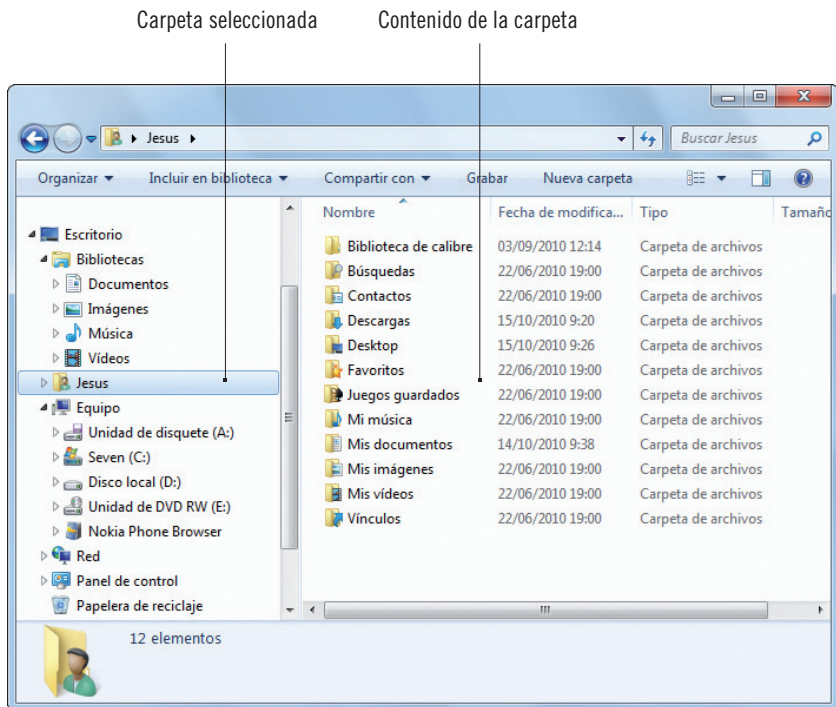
Carpeta seleccionada

Contenido de la carpeta

Jesus

Buscar Jesus

Organizar ▾ Incluir en biblioteca ▾ Compartir con ▾ Grabar Nueva carpeta

Escritorio
Bibliotecas
Documentos
Imágenes
Música
Vídeos
Jesus
Equipo
Unidad de disquete (A:)
Seven (C:)
Disco local (D:)
Unidad de DVD RW (E:)
Nokia Phone Browser
Red
Panel de control
Papelera de reciclaje

| Nombre | Fecha de modifica... | Tipo | Tamaño |
|---|---|---|---|
| Biblioteca de calibre | 03/09/2010 12:14 | Carpeta de archivos | |
| Búsquedas | 22/06/2010 19:00 | Carpeta de archivos | |
| Contactos | 22/06/2010 19:00 | Carpeta de archivos | |
| Descargas | 15/10/2010 9:20 | Carpeta de archivos | |
| Desktop | 15/10/2010 9:26 | Carpeta de archivos | |
| Favoritos | 22/06/2010 19:00 | Carpeta de archivos | |
| Juegos guardados | 22/06/2010 19:00 | Carpeta de archivos | |
| Mi música | 22/06/2010 19:00 | Carpeta de archivos | |
| Mis documentos | 14/10/2010 9:38 | Carpeta de archivos | |
| Mis imágenes | 22/06/2010 19:00 | Carpeta de archivos | |
| Mis vídeos | 22/06/2010 19:00 | Carpeta de archivos | |
| Vínculos | 22/06/2010 19:00 | Carpeta de archivos | |

12 elementos